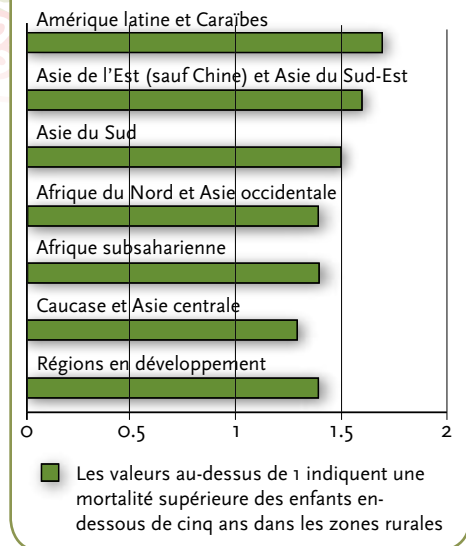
Amérique latine et Caraïbes

Asie de l'Est (sauf Chine) et Asie du Sud-Est

Asie du Sud

Afrique du Nord et Asie occidentale

Afrique subsaharienne

Caucase et Asie centrale

Régions en développement

0 0.5 1 1.5 2

Les valeurs au-dessus de 1 indiquent une mortalité supérieure des enfants en-dessous de cinq ans dans les zones rurales